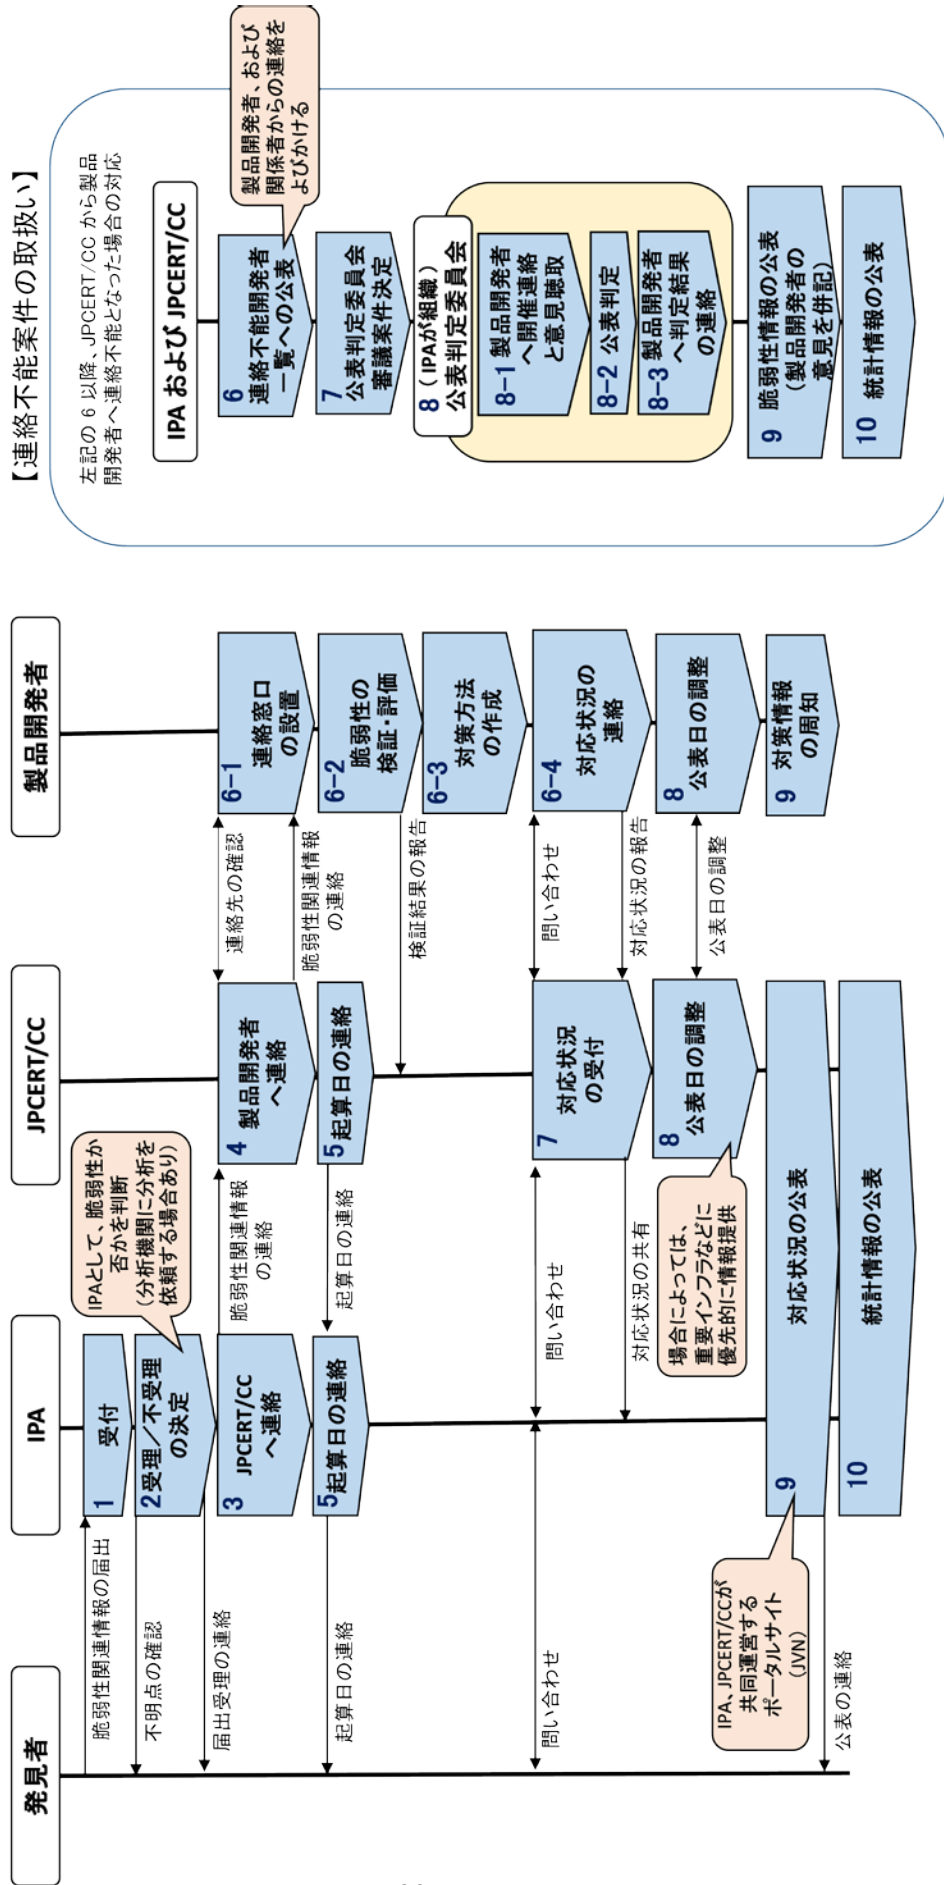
発見者

IPA

JPCERT/CC

製品開発者

脆弱性関連情報の届出

1 受付

2 受理／不受理の決定

IPAとして、脆弱性か否かを判断（分析機関に分析を依頼する場合あり）

不明点の確認

届出受理の連絡

3 JPCERT/CCへ連絡

脆弱性関連情報の連絡

4 製品開発者へ連絡

連絡先の確認

脆弱性関連情報の連絡

6-1 連絡窓口の設置

6-2 脆弱性の検証・評価

検証結果の報告

6-3 対策方法の作成

起算日の連絡

5 起算日の連絡

起算日の連絡

5 起算日の連絡

問い合わせ

問い合わせ

問い合わせ

7 対応状況の受付

6-4 対応状況の連絡

対応状況の報告

対応状況の共有

8 公表日の調整

公表日の調整

8 公表日の調整

場合によっては、重要インフラなどに優先的に情報提供

9 対策情報の周知

9 対応状況の公表

IPA、JPCERT/CCが共同運営するポータルサイト（JVN）

公表の連絡

10 統計情報の公表

【連絡不能案件の取扱い】

左記の 6 以降、JPCERT/CC から製品開発者へ連絡不能となった場合の対応

IPA および JPCERT/CC

6 連絡不能開発者一覧への公表

製品開発者、および関係者からの連絡をよびかける

7 公表判定委員会審議案件決定

8（IPAが組織）公表判定委員会

8-1 製品開発者へ開催連絡と意見聴取

8-2 公表判定

8-3 製品開発者へ判定結果の連絡

9 脆弱性情報の公表（製品開発者の意見を併記）

10 統計情報の公表